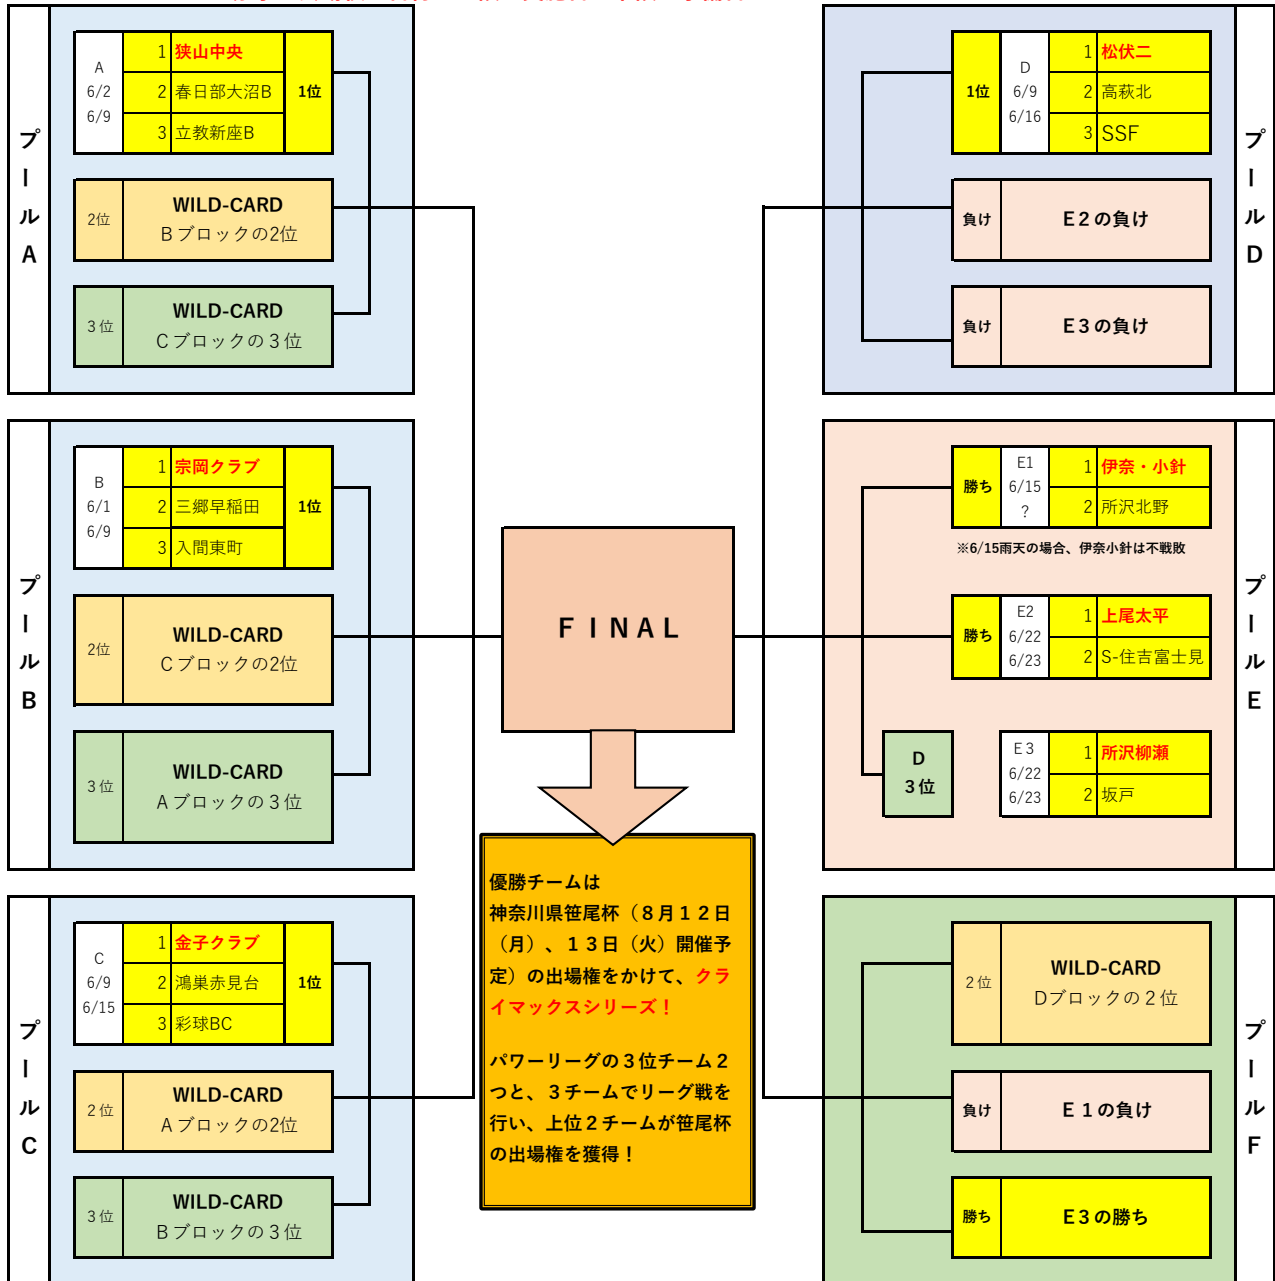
プールA

A
6/2
6/9

| 1 | 狭山中央 |
|---|---|
| 2 | 春日部大沼B |
| 3 | 立教新座B |

1位

2位 WILD-CARD Bブロックの2位

3位 WILD-CARD Cブロックの3位

プールB

B
6/1
6/9

| 1 | 宗岡クラブ |
|---|---|
| 2 | 三郷早稲田 |
| 3 | 入間東町 |

1位

2位 WILD-CARD Cブロックの2位

3位 WILD-CARD Aブロックの3位

プールC

C
6/9
6/15

| 1 | 金子クラブ |
|---|---|
| 2 | 鴻巣赤見台 |
| 3 | 彩球BC |

1位

2位 WILD-CARD Aブロックの2位

3位 WILD-CARD Bブロックの3位

FINAL

優勝チームは神奈川県笹尾杯（８月１２日（月）、１３日（火）開催予定）の出場権をかけて、クライマックスシリーズ！

パワーリーグの３位チーム２つと、３チームでリーグ戦を行い、上位２チームが笹尾杯の出場権を獲得！

プールD

1位

D
6/9
6/16

| 1 | 松伏二 |
|---|---|
| 2 | 高萩北 |
| 3 | SSF |

負け E２の負け

負け E３の負け

プールE

勝ち
E1
6/15
?

| 1 | 伊奈・小針 |
|---|---|
| 2 | 所沢北野 |

※6/15雨天の場合、伊奈小針は不戦敗

勝ち
E2
6/22
6/23

| 1 | 上尾太平 |
|---|---|
| 2 | S-住吉富士見 |

D
3位

E３
6/22
6/23

| 1 | 所沢柳瀬 |
|---|---|
| 2 | 坂戸 |

プールF

2位 WILD-CARD Dブロックの２位

負け E１の負け

勝ち E３の勝ち